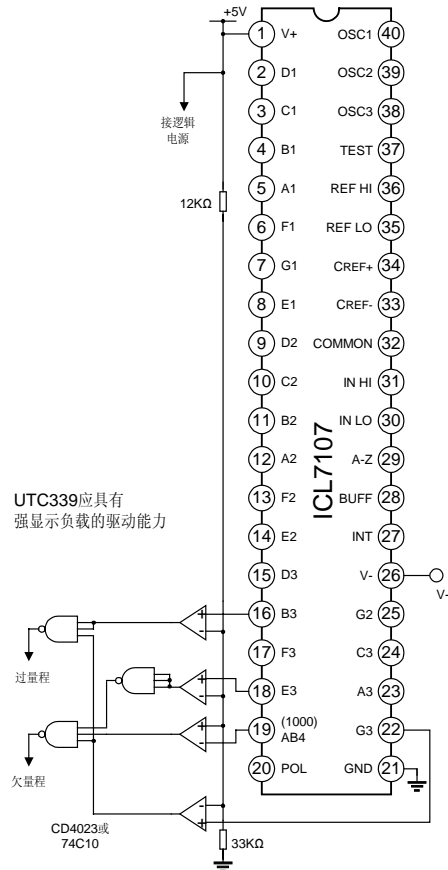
+5V

1 V+
2 D1
3 C1
4 B1
5 A1
6 F1
7 G1
8 E1
9 D2
10 C2
11 B2
12 A2
13 F2
14 E2
15 D3
16 B3
17 F3
18 E3
19 (1000) AB4
20 POL

OSC1 40
OSC2 39
OSC3 38
TEST 37
REF HI 36
REF LO 35
CREF+ 34
CREF- 33
COMMON 32
IN HI 31
IN LO 30
A-Z 29
BUFF 28
INT 27
V- 26
G2 25
C3 24
A3 23
G3 22
GND 21

ICL7107

接逻辑电源

12KΩ

V-

UTC339应具有强显示负载的驱动能力

过量程

欠量程

CD4023或 74C10

33KΩ